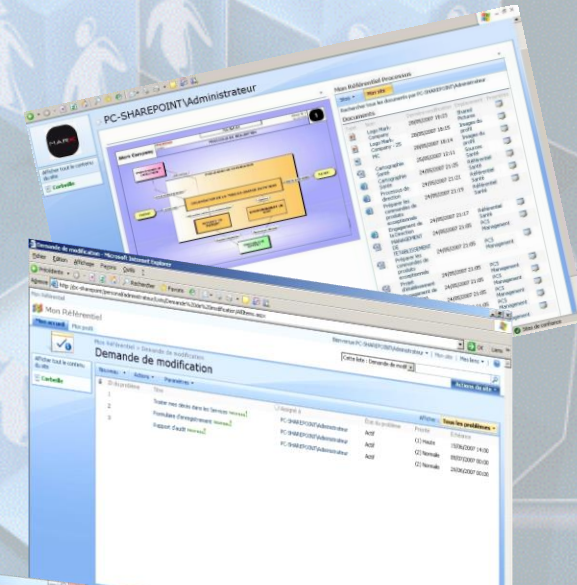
PC-SHAREPOINT\Administrateur

Mon Référentiel Processus

Documents

Corbeille

Demande de modification - Microsoft Internet Explorer

Fichier Edition Affichage Favoris Outils ?

Précédente Rechercher Favoris

Adresse http://pc-sharepoint/personal/administrateur/Lists/Demande%20de%20modification/AllItems.aspx

Mon Référentiel

Mon accueil Mon profil

Mon Référentiel > Demande de modification

Demande de modification

Bienvenue PC-SHAREPOINT\Administrateur | Mon site | Mes liens

Cette liste : Demande de modif

Nouveau Actions Paramètres

Actions du site

Afficher tout le contenu du site

Corbeille

ID Problème Titre Affecté à État du problème Priorité Échéance

Afficher : Tous les problèmes

| ID | Titre | Affecté à | État du problème | Priorité | Échéance |
|---|---|---|---|---|---|
| 1 | Traiter mes idées dans les Services | PC-SHAREPOINT\Administrateur | Actif | (1) Haute | 15/06/2007 14:00 |
| 2 | Formulaire d'enregistrement | PC-SHAREPOINT\Administrateur | Actif | (2) Normale | 09/07/2007 00:00 |
| 3 | Rapport d'audit | | | (2) Normale | 29/06/2007 00:00 |

Sites de confiance